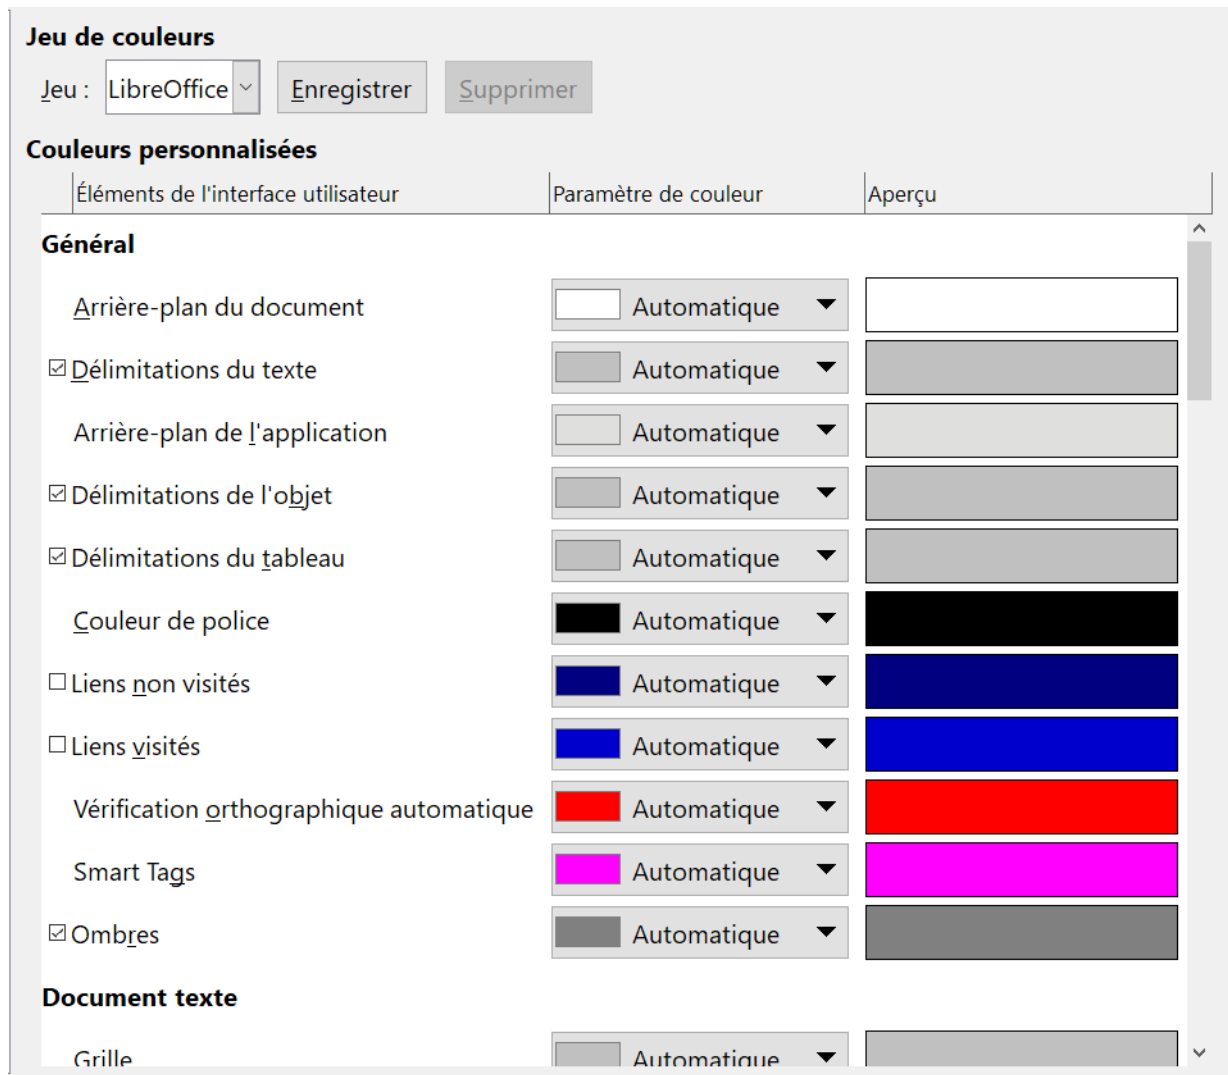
Jeu de couleurs

Jeu : LibreOffice Enregistrer Supprimer

Couleurs personnalisées

| Éléments de l'interface utilisateur | Paramètre de couleur | Aperçu |
|---|---|---|
| **Général** | | |
| Arrière-plan du document | Automatique | |
| ☑ Délimitations du texte | Automatique | |
| Arrière-plan de l'application | Automatique | |
| ☑ Délimitations de l'objet | Automatique | |
| ☑ Délimitations du tableau | Automatique | |
| Couleur de police | Automatique | |
| ☐ Liens non visités | Automatique | |
| ☐ Liens visités | Automatique | |
| Vérification orthographique automatique | Automatique | |
| Smart Tags | Automatique | |
| ☑ Ombres | Automatique | |
| **Document texte** | | |
| Grille | Automatique | |